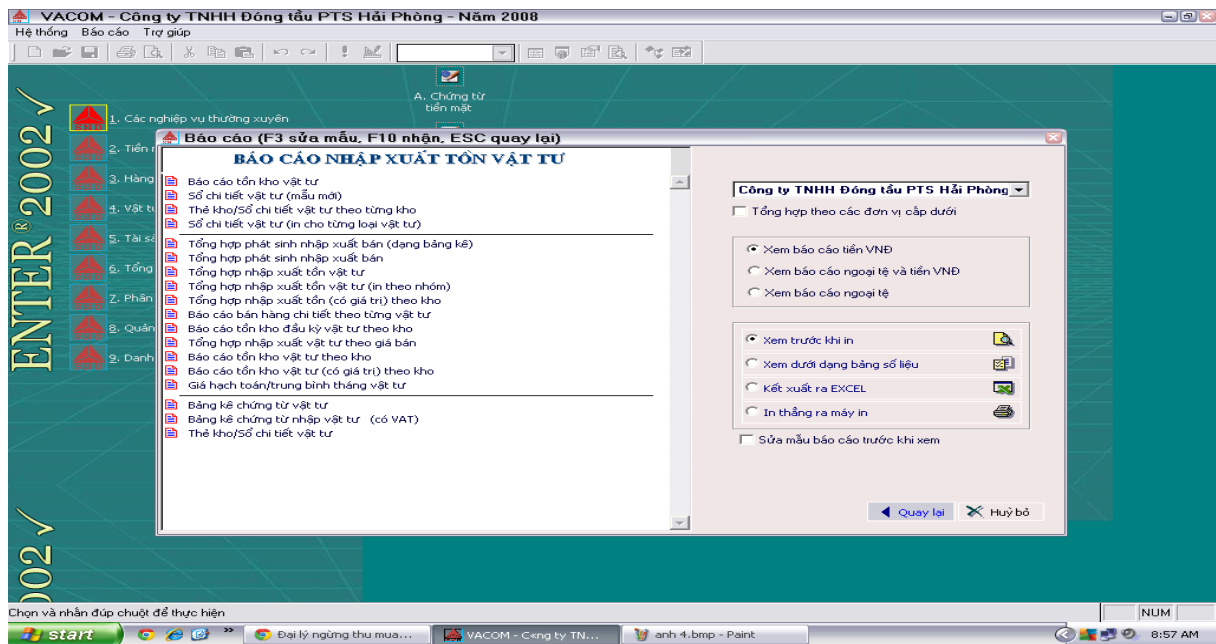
VACOM - Công ty TNHH Đóng tầu PTS Hải Phòng - Năm 2008

Hệ thống Báo cáo Trợ giúp

A. Chứng từ tiền mặt

ENTER® 2002 ✓

1. Các nghiệp vụ thường xuyên
2. Tiền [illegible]
3. Hàng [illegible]
4. Vật tư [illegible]
5. Tài sả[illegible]
6. Tổng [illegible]
7. Phân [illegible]
8. Quản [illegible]
9. Danh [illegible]

Báo cáo (F3 sửa mẫu, F10 nhận, ESC quay lại)

BÁO CÁO NHẬP XUẤT TỒN VẬT TƯ

Báo cáo tồn kho vật tư
Sổ chi tiết vật tư (mẫu mới)
Thẻ kho/Sổ chi tiết vật tư theo từng kho
Sổ chi tiết vật tư (in cho từng loại vật tư)
Tổng hợp phát sinh nhập xuất bán (dạng bảng kê)
Tổng hợp phát sinh nhập xuất bán
Tổng hợp nhập xuất tồn vật tư
Tổng hợp nhập xuất tồn vật tư (in theo nhóm)
Tổng hợp nhập xuất tồn (có giá trị) theo kho
Báo cáo bán hàng chi tiết theo từng vật tư
Báo cáo tồn kho đầu kỳ vật tư theo kho
Tổng hợp nhập xuất vật tư theo giá bán
Báo cáo tồn kho vật tư theo kho
Báo cáo tồn kho vật tư (có giá trị) theo kho
Giá hạch toán/trung bình tháng vật tư
Bảng kê chứng từ vật tư
Bảng kê chứng từ nhập vật tư (có VAT)
Thẻ kho/Sổ chi tiết vật tư

Công ty TNHH Đóng tầu PTS Hải Phòng
Tổng hợp theo các đơn vị cấp dưới

Xem báo cáo tiền VNĐ
Xem báo cáo ngoại tệ và tiền VNĐ
Xem báo cáo ngoại tệ

Xem trước khi in
Xem dưới dạng bảng số liệu
Kết xuất ra EXCEL
In thẳng ra máy in

Sửa mẫu báo cáo trước khi xem

Quay lại
Huỷ bỏ

2002 ✓

Chọn và nhấn đúp chuột để thực hiện
NUM

start
Đại lý ngừng thu mua...
VACOM - C«ng ty TN...
anh 4.bmp - Paint
8:57 AM